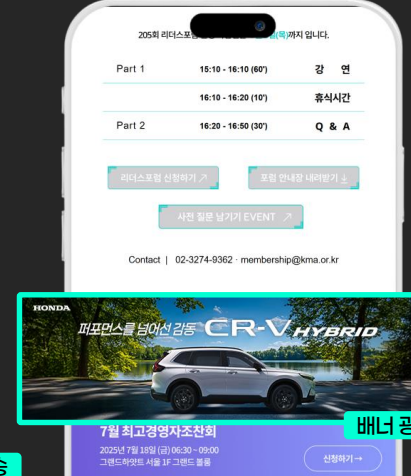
205회 리더스포럼 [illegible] (목)까지 입니다.

| Part 1 | 15:10 - 16:10 (60') | 강 연 |
|---|---|---|
| | 16:10 - 16:20 (10') | 휴식시간 |
| Part 2 | 16:20 - 16:50 (30') | Q & A |

리더스포럼 신청하기 ↗

포럼 안내장 내려받기 ↓

사전 질문 남기기 EVENT ↗

Contact | 02-3274-9362 · membership@kma.or.kr

HONDA

퍼포먼스를 넘어선 감동 CR-V HYBRID

배너 공

7월 최고경영자조찬회

2025년 7월 18일 (금) 06:30 ~ 09:00
그랜드하얏트 서울 1F 그랜드 볼룸

신청하기→

등